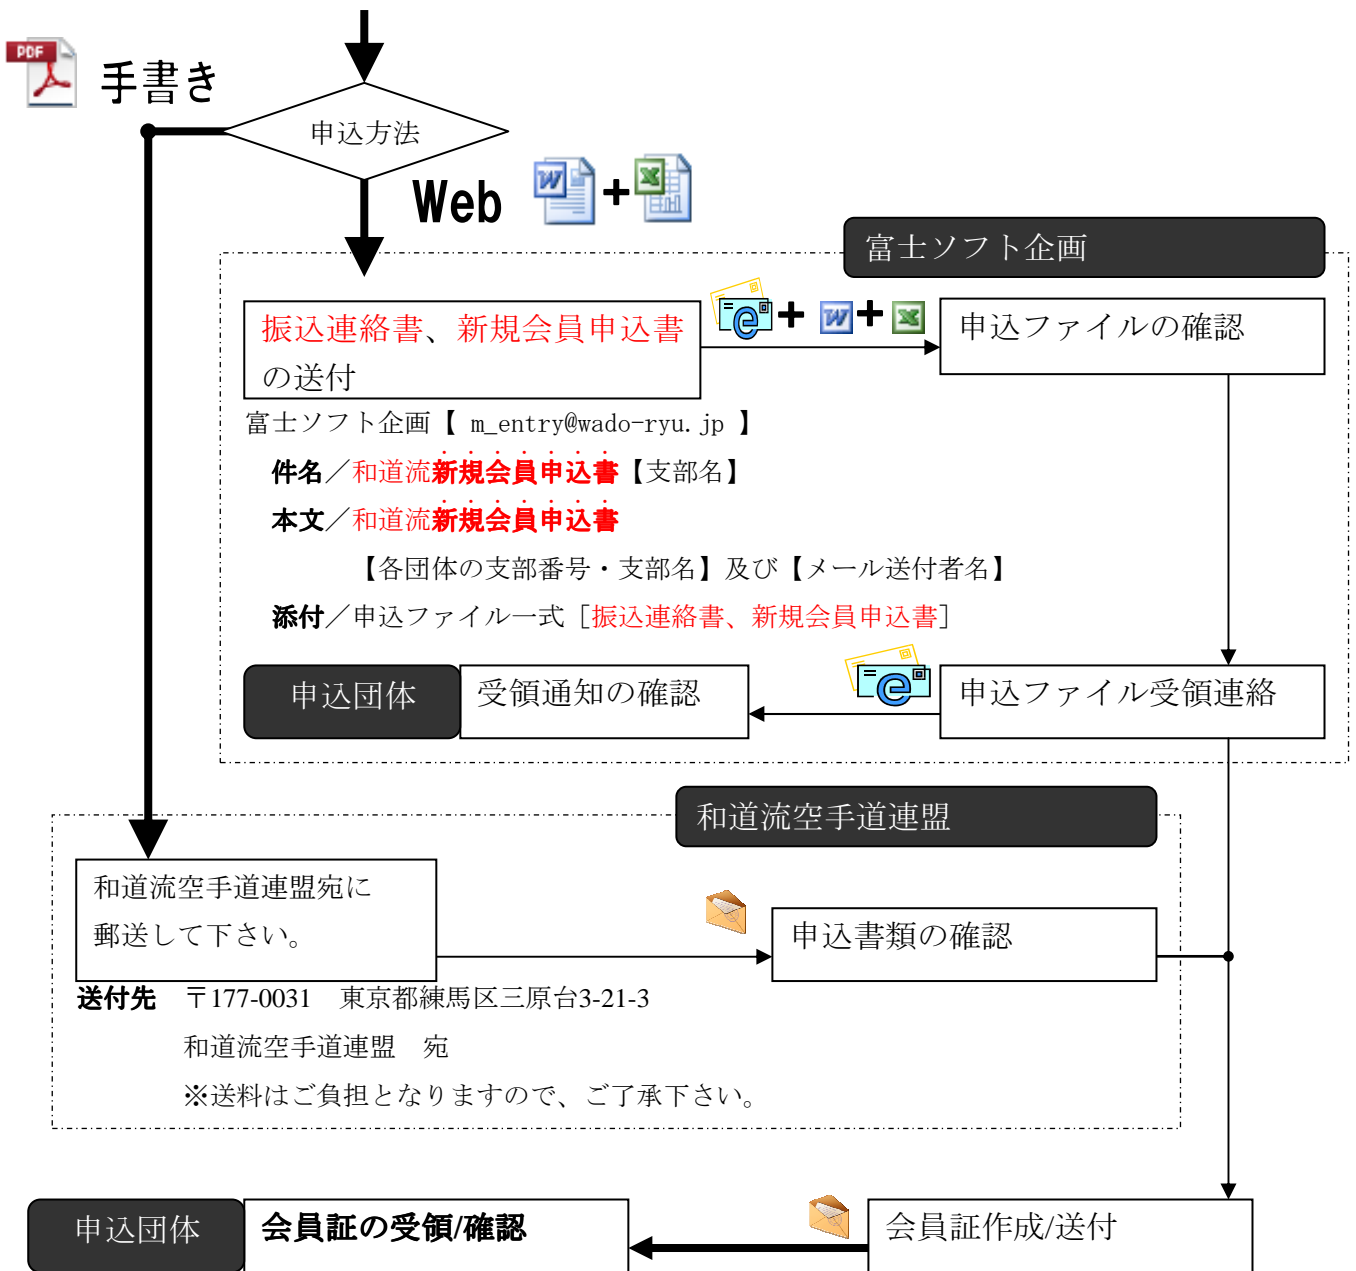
PDF 手書き

申込方法

Web

富士ソフト企画

振込連絡書、新規会員申込書の送付

申込ファイルの確認

富士ソフト企画【 m_entry@wado-ryu.jp 】

件名／和道流新規会員申込書【支部名】

本文／和道流新規会員申込書

【各団体の支部番号・支部名】及び【メール送付者名】

添付／申込ファイル一式［振込連絡書、新規会員申込書］

申込団体

受領通知の確認

申込ファイル受領連絡

和道流空手道連盟

和道流空手道連盟宛に郵送して下さい。

申込書類の確認

送付先 〒177-0031 東京都練馬区三原台3-21-3

和道流空手道連盟 宛

※送料はご負担となりますので、ご了承下さい。

申込団体

会員証の受領/確認

会員証作成/送付